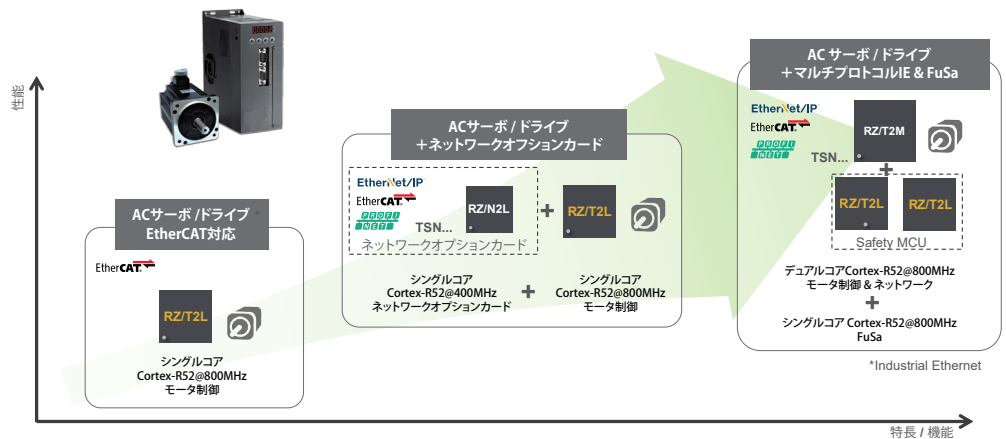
性能

特長 / 機能

ACサーボ /ドライブ
EtherCAT対応

EtherCAT

RZ/T2L

シングルコア
Cortex-R52@800MHz
モータ制御

ACサーボ / ドライブ
＋ネットワークオプションカード

EtherNet/IP
EtherCAT
PROFINET
TSN...
RZ/N2L
ネットワークオプションカード

RZ/T2L

シングルコア
Cortex-R52@400MHz
ネットワークオプションカード

シングルコア
Cortex-R52@800MHz
モータ制御

AC サーボ / ドライブ
＋マルチプロトコルIE & FuSa

EtherNet/IP
EtherCAT
PROFINET
TSN...
RZ/T2M

RZ/T2L
RZ/T2L
Safety MCU

デュアルコアCortex-R52@800MHz
モータ制御 & ネットワーク

シングルコア Cortex-R52@800MHz
FuSa

*Industrial Ethernet